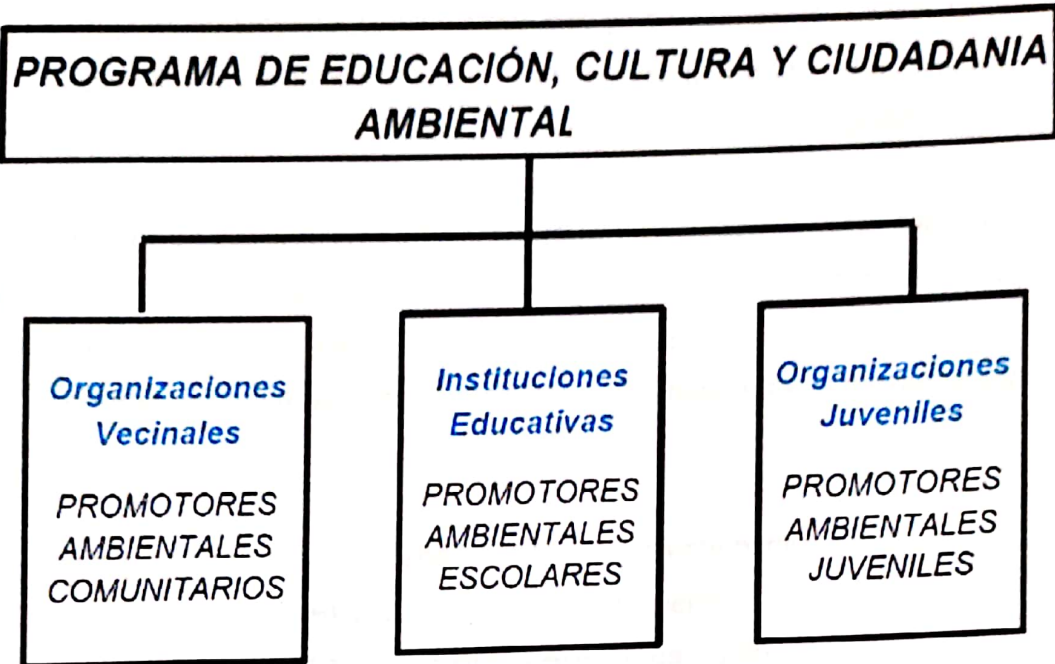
PROGRAMA DE EDUCACIÓN, CULTURA Y CIUDADANIA AMBIENTAL

Organizaciones Vecinales

PROMOTORES AMBIENTALES COMUNITARIOS

Instituciones Educativas

PROMOTORES AMBIENTALES ESCOLARES

Organizaciones Juveniles

PROMOTORES AMBIENTALES JUVENILES